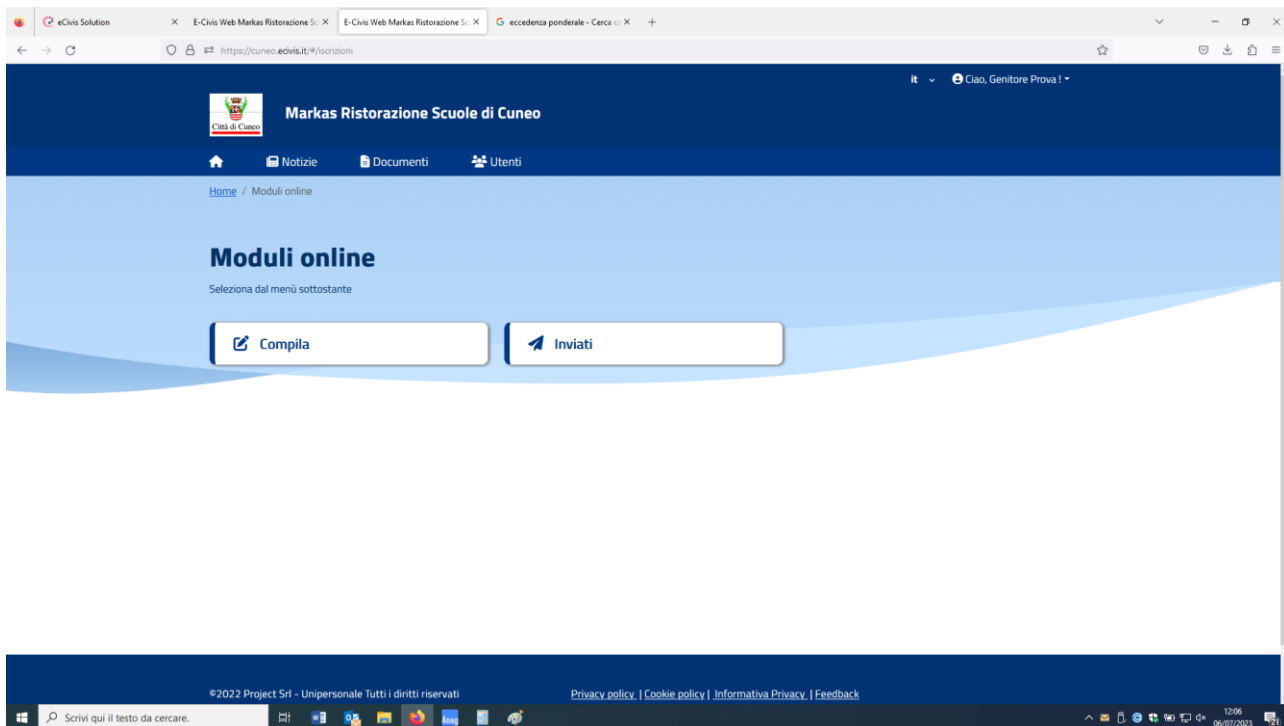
eCivis Solution
E-Civis Web Markas Ristorazione Sc ×
E-Civis Web Markas Ristorazione Sc ×
eccedenza ponderale - Cerca co ×
+

https://cuneo.ecivis.it/#/iscrizioni

it
Ciao, Genitore Prova !

Città di Cuneo
Markas Ristorazione Scuole di Cuneo

Notizie
Documenti
Utenti

Home / Moduli online

Moduli online
Seleziona dal menù sottostante

Compila
Inviati

©2022 Project Srl - Unipersonale Tutti i diritti riservati
Privacy policy | Cookie policy | Informativa Privacy | Feedback

Scrivi qui il testo da cercare.
12:06
06/07/2023